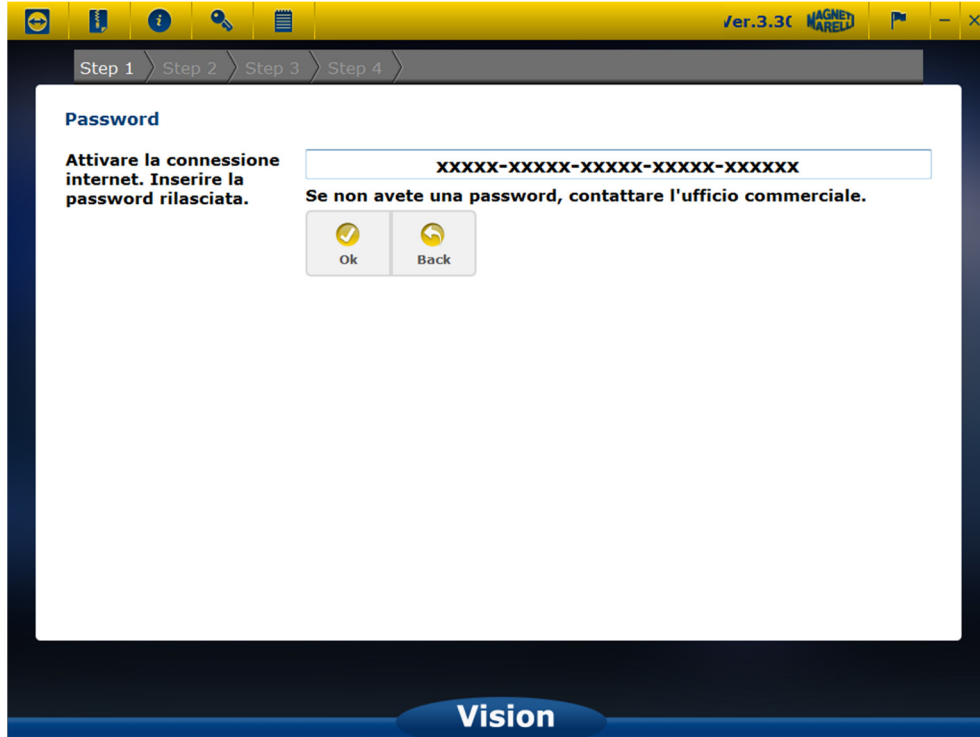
Ver.3.30 MAGNETI MARELLI

Step 1 Step 2 Step 3 Step 4

Password

Attivare la connessione internet. Inserire la password rilasciata.

XXXXX-XXXXX-XXXXX-XXXXX-XXXXXX

Se non avete una password, contattare l'ufficio commerciale.

Ok Back

Vision